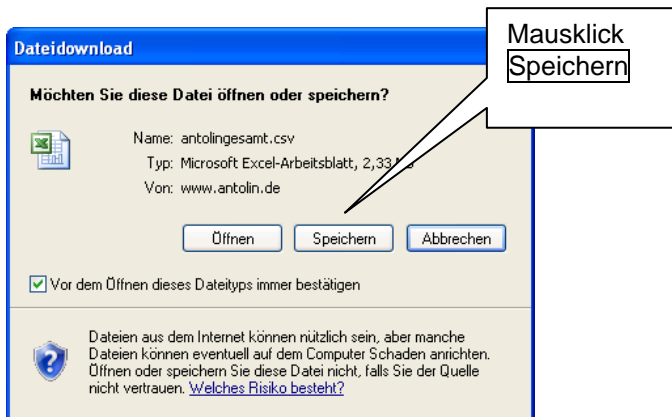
Dateidownload

Mausklick
Speichern

Möchten Sie diese Datei öffnen oder speichern?

Name: antolingesamt.csv
Typ: Microsoft Excel-Arbeitsblatt, 2,33 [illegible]
Von: www.antolin.de

Öffnen | Speichern | Abbrechen

Vor dem Öffnen dieses Dateityps immer bestätigen

Dateien aus dem Internet können nützlich sein, aber manche Dateien können eventuell auf dem Computer Schaden anrichten. Öffnen oder speichern Sie diese Datei nicht, falls Sie der Quelle nicht vertrauen. Welches Risiko besteht?